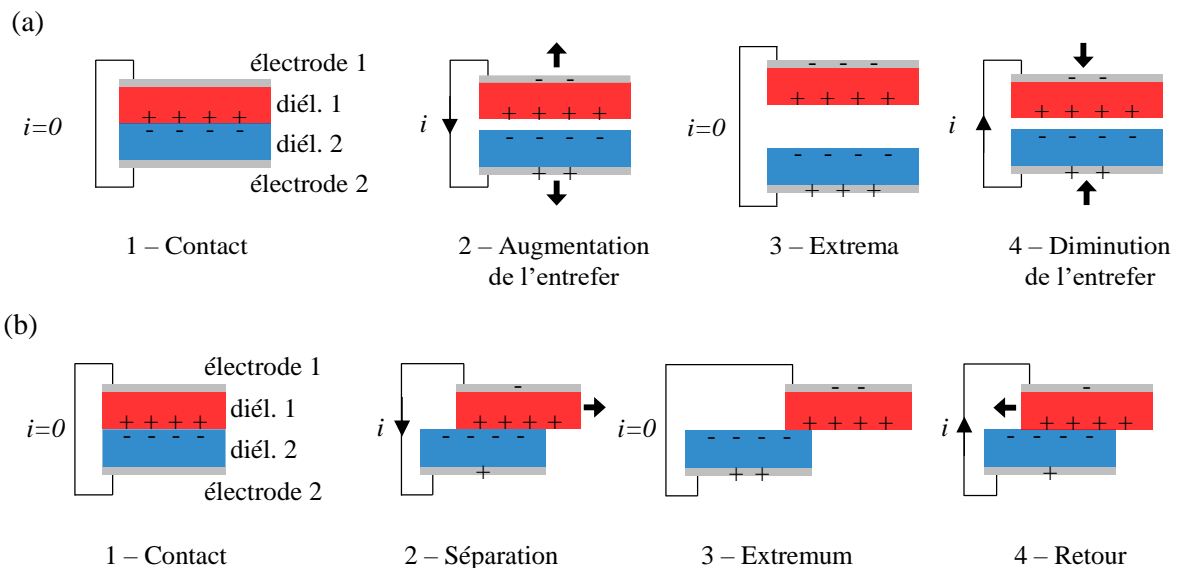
(a)

électrode 1
diél. 1
diél. 2
électrode 2
$i$=0
+ + + +
- - - -

1 – Contact

$i$
- -
+ + + +
- - - -
+ +

2 – Augmentation de l'entrefer

$i$=0
- - -
+ + + +
- - - -
+ + +

3 – Extrema

$i$
- -
+ + + +
- - - -
+ +

4 – Diminution de l'entrefer

(b)

électrode 1
diél. 1
diél. 2
électrode 2
$i$=0
+ + + +
- - - -

1 – Contact

$i$
-
+ + + +
- - - -
+

2 – Séparation

$i$=0
- -
+ + + +
- - - -
+ +

3 – Extremum

$i$
+ + + +
- - - -
+

4 – Retour